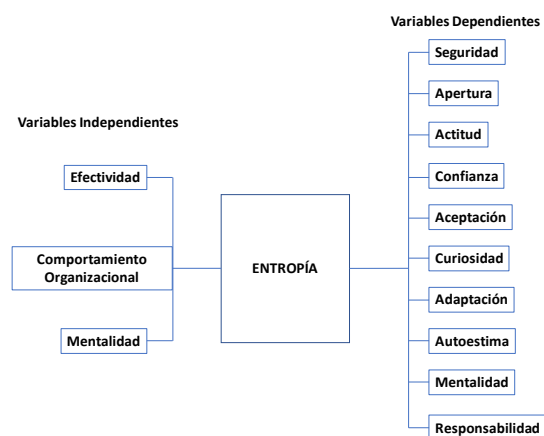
Variables Dependientes

Variables Independientes

Efectividad

Comportamiento Organizacional

Mentalidad

ENTROPÍA

Seguridad

Apertura

Actitud

Confianza

Aceptación

Curiosidad

Adaptación

Autoestima

Mentalidad

Responsabilidad